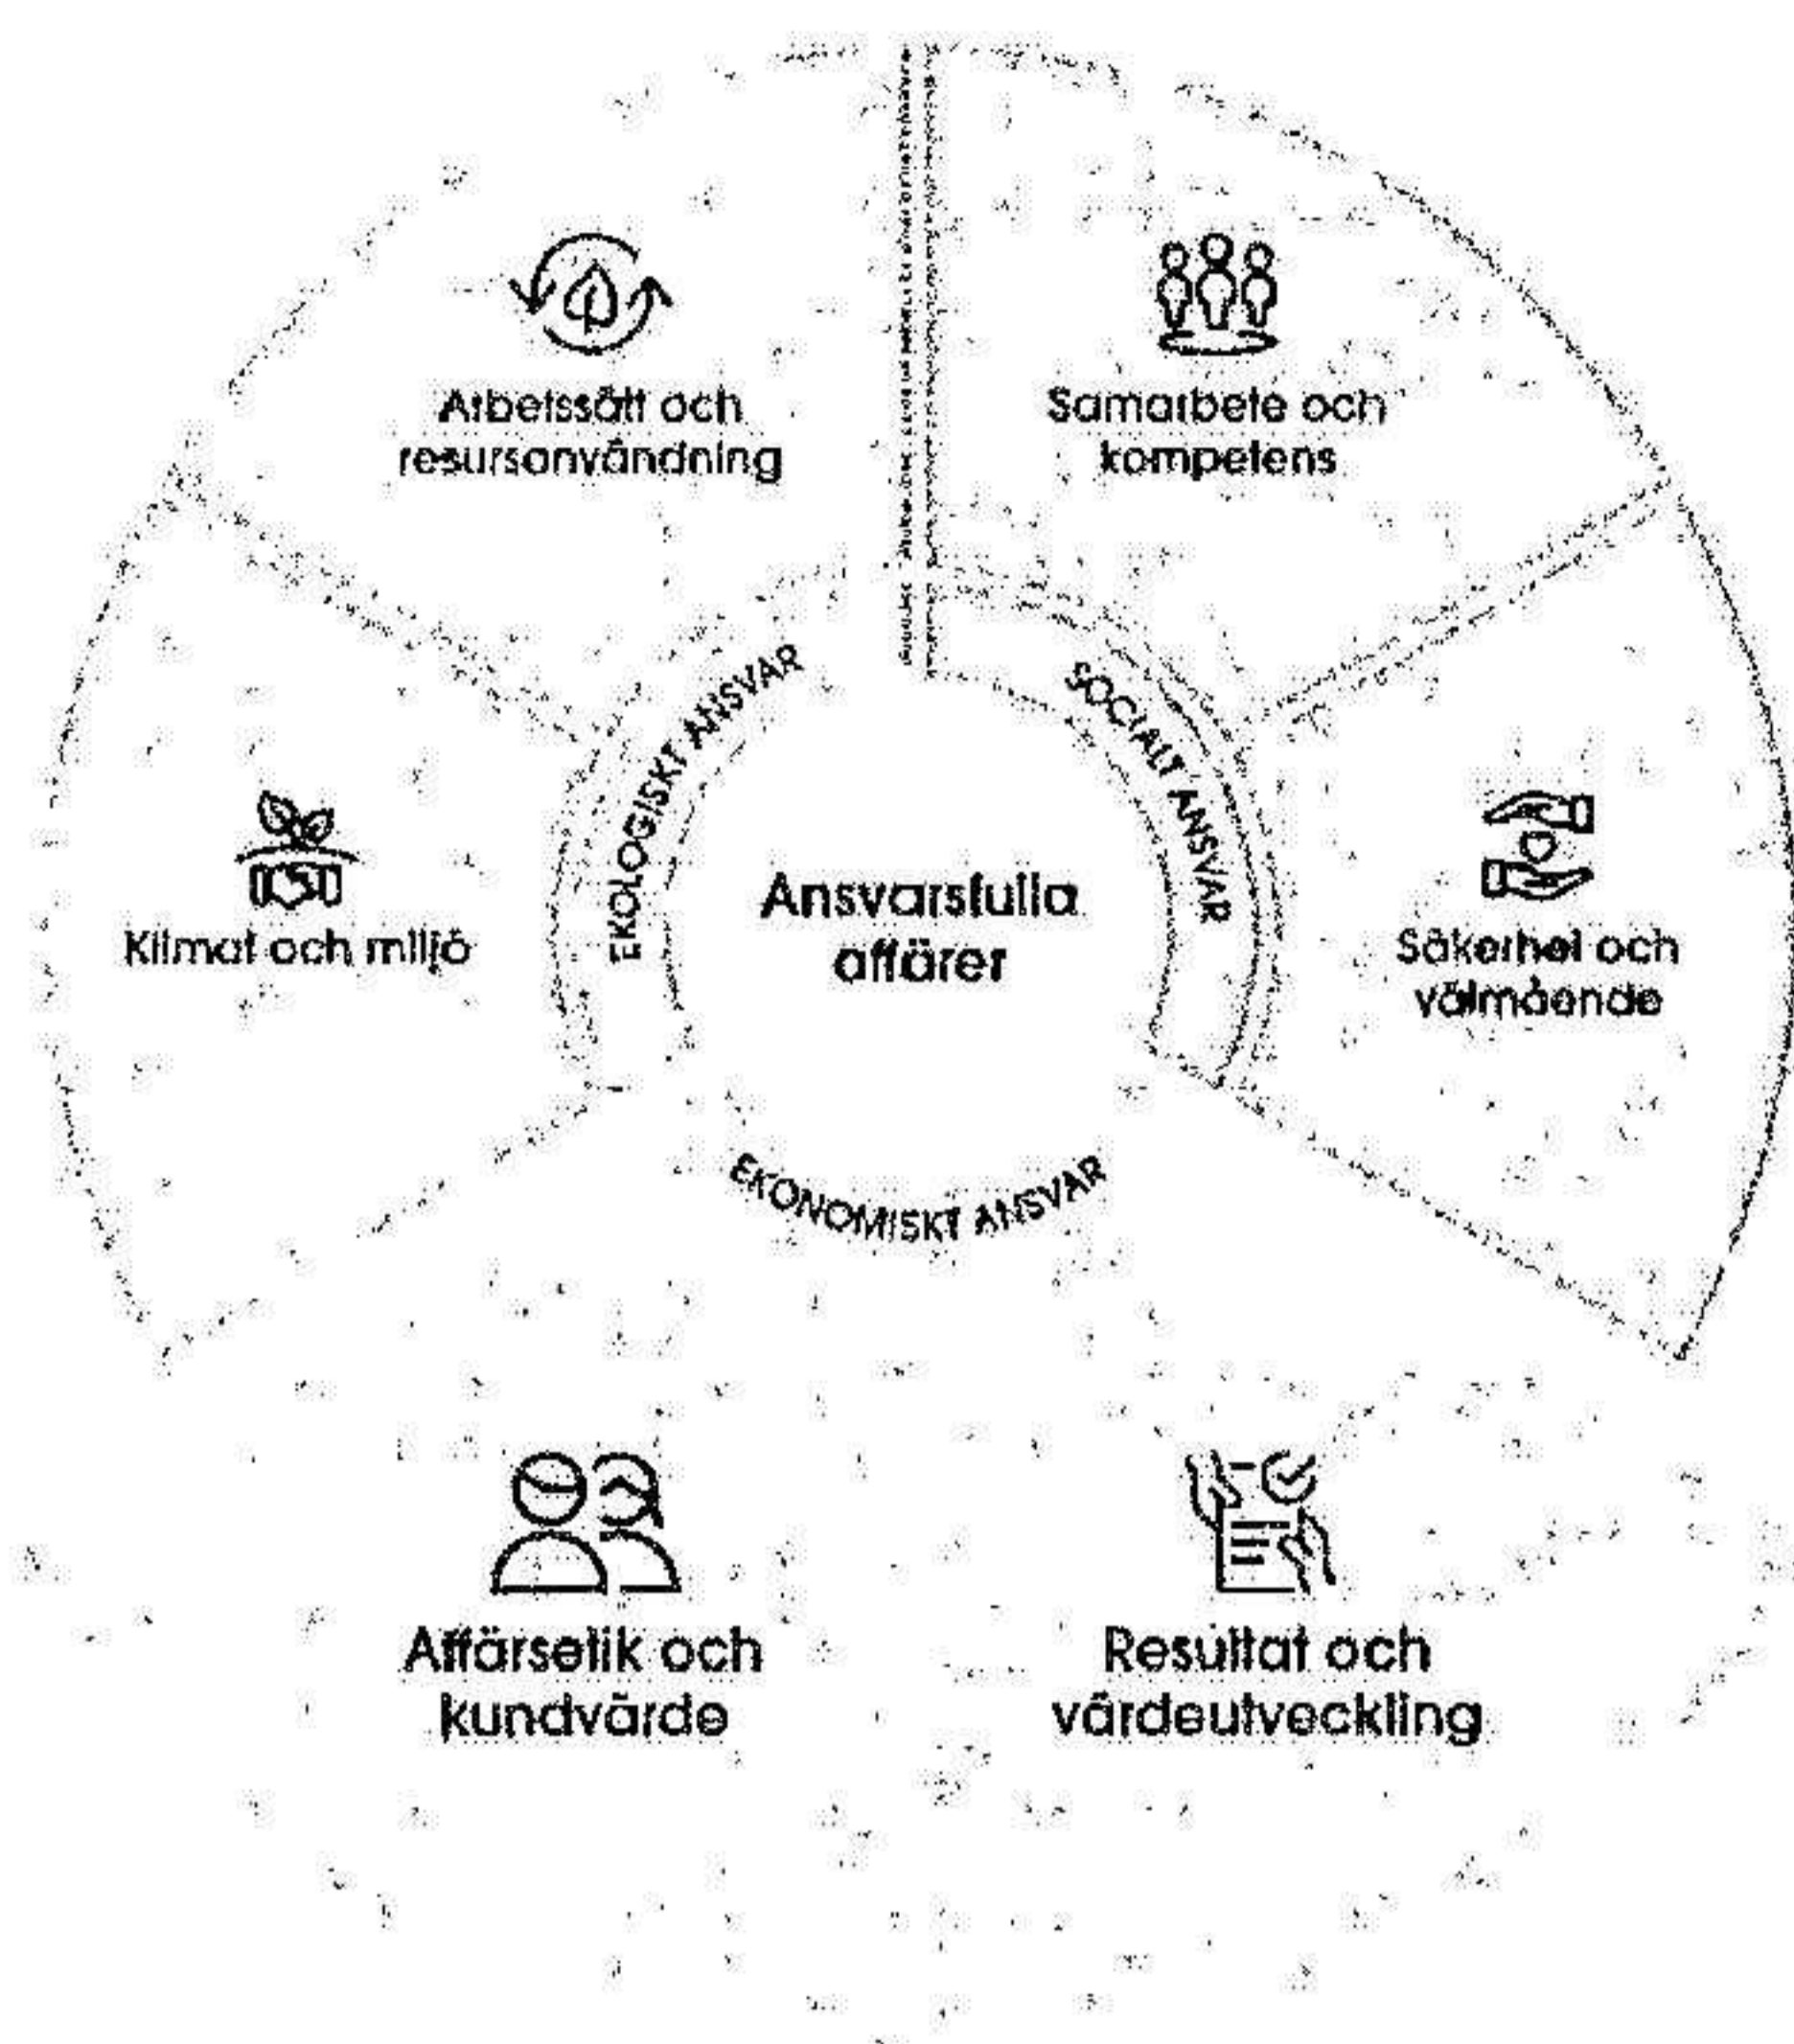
Arbetssätt och resursanvändning

Samarbete och kompetens

EKOLOGISKT ANSVAR

SOCIALT ANSVAR

Klimat och miljö

Ansvarsfulla affärer

Säkerhet och välmående

EKONOMISKT ANSVAR

Affärsetik och kundvärde

Resultat och värdeutveckling